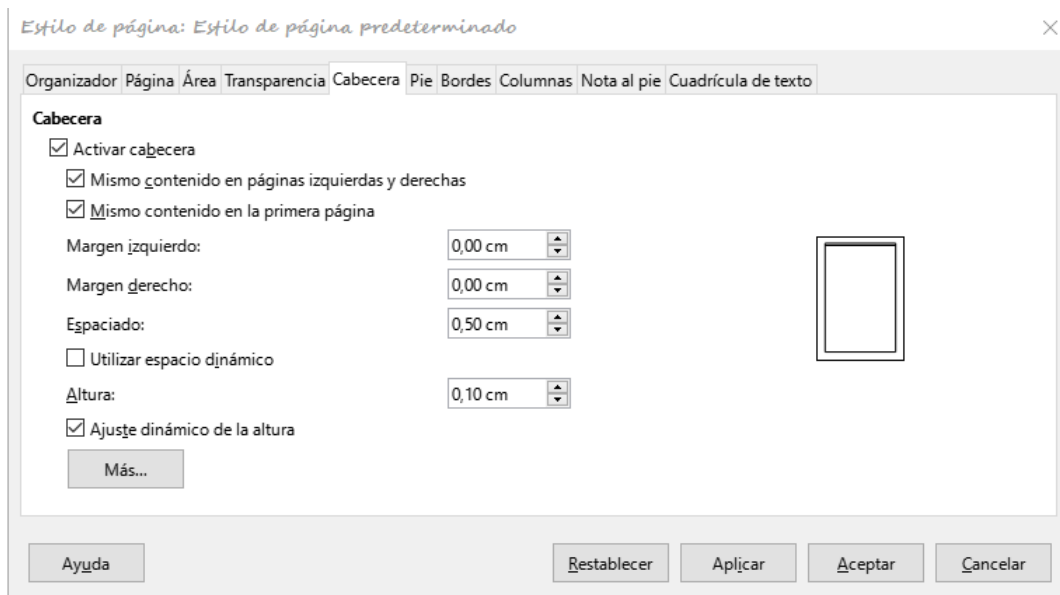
Estilo de página: Estilo de página predeterminado

Organizador Página Área Transparencia Cabecera Pie Bordes Columnas Nota al pie Cuadrícula de texto

Cabecera

☑ Activar cabecera

☑ Mismo contenido en páginas izquierdas y derechas

☑ Mismo contenido en la primera página

Margen izquierdo: 0,00 cm

Margen derecho: 0,00 cm

Espaciado: 0,50 cm

☐ Utilizar espacio dinámico

Altura: 0,10 cm

☑ Ajuste dinámico de la altura

Más...

Ayuda

Restablecer Aplicar Aceptar Cancelar